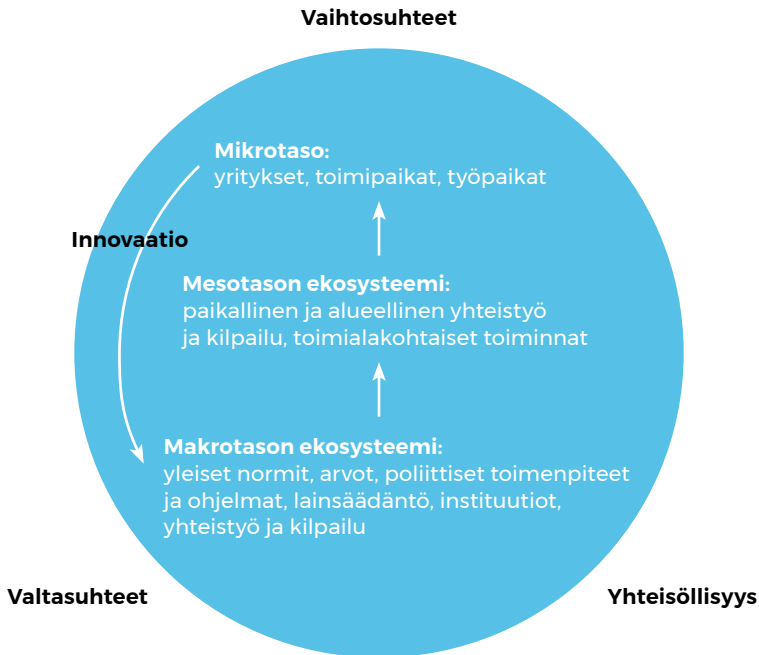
Vaihtosuhteet

Mikrotaso:
yritykset, toimipaikat, työpaikat

Innovaatio

Mesotason ekosysteemi:
paikallinen ja alueellinen yhteistyö ja kilpailu, toimialakohtaiset toiminnat

Makrotason ekosysteemi:
yleiset normit, arvot, poliittiset toimenpiteet ja ohjelmat, lainsäädäntö, instituutiot, yhteistyö ja kilpailu

Valtasuhteet

Yhteisöllisyys